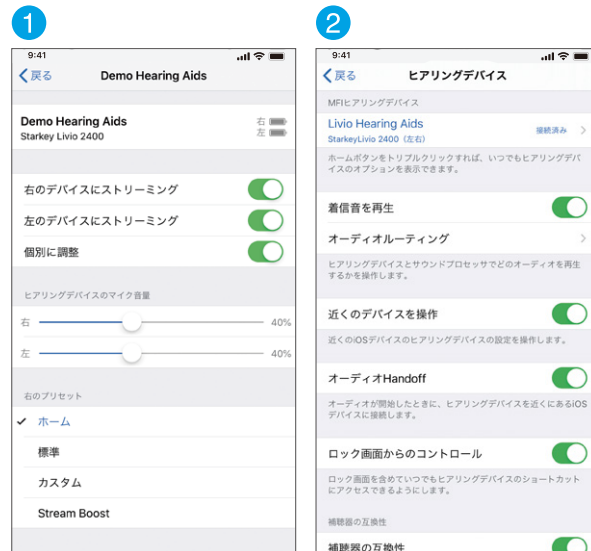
1

9:41

< 戻る Demo Hearing Aids

Demo Hearing Aids
Starkey Livio 2400

右
左

右のデバイスにストリーミング

左のデバイスにストリーミング

個別に調整

ヒアリングデバイスのマイク音量

右 40%

左 40%

右のプリセット

✓ ホーム

標準

カスタム

Stream Boost

2

9:41

< 戻る ヒアリングデバイス

MFiヒアリングデバイス

Livio Hearing Aids
StarkeyLivio 2400（左右） 接続済み >

ホームボタンをトリプルクリックすれば、いつでもヒアリングデバイスのオプションを表示できます。

着信音を再生

オーディオルーティング >

ヒアリングデバイスとサウンドプロセッサでどのオーディオを再生するかを操作します。

近くのデバイスを操作

近くのiOSデバイスのヒアリングデバイスの設定を操作します。

オーディオHandoff

オーディオが開始したときに、ヒアリングデバイスを近くにあるiOSデバイスに接続します。

ロック画面からのコントロール

ロック画面を含めていつでもヒアリングデバイスのショートカットにアクセスできるようにします。

補聴器の互換性

補聴器の互換性